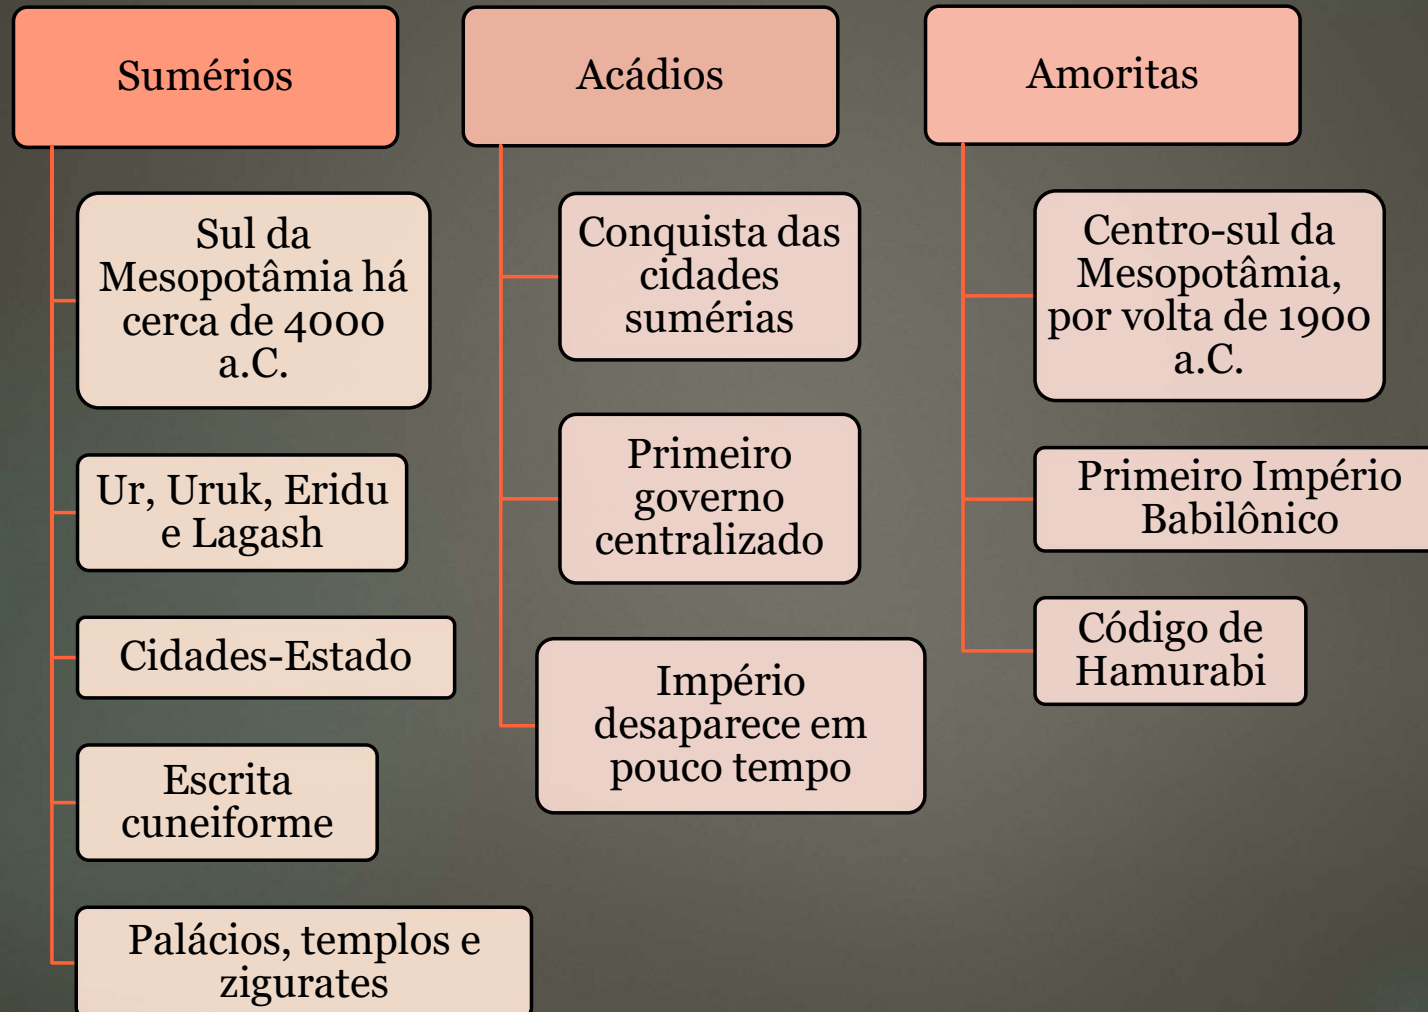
Sumérios

Sul da Mesopotâmia há cerca de 4000 a.C.

Ur, Uruk, Eridu e Lagash

Cidades-Estado

Escrita cuneiforme

Palácios, templos e zigurates

Acádios

Conquista das cidades sumérias

Primeiro governo centralizado

Império desaparece em pouco tempo

Amoritas

Centro-sul da Mesopotâmia, por volta de 1900 a.C.

Primeiro Império Babilônico

Código de Hamurabi